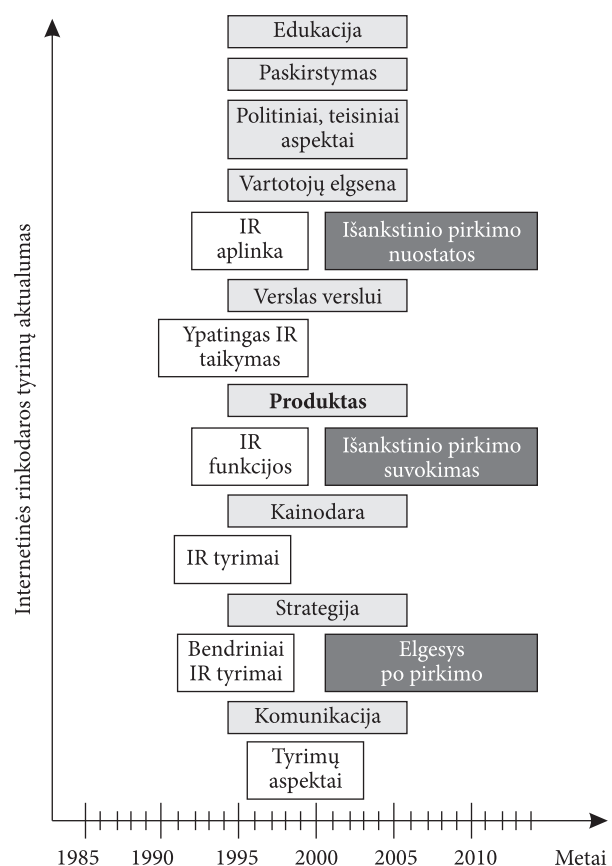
Internetinės rinkodaros tyrimų aktualumas

Edukacija

Paskirstymas

Politiniai, teisiniai aspektai

Vartotojų elgsena

IR aplinka

Išankstinio pirkimo nuostatos

Verslas verslui

Ypatingas IR taikymas

**Produktas**

IR funkcijos

Išankstinio pirkimo suvokimas

Kainodara

IR tyrimai

Strategija

Bendriniai IR tyrimai

Elgesys po pirkimo

Komunikacija

Tyrimų aspektai

1985 1990 1995 2000 2005 2010 Metai